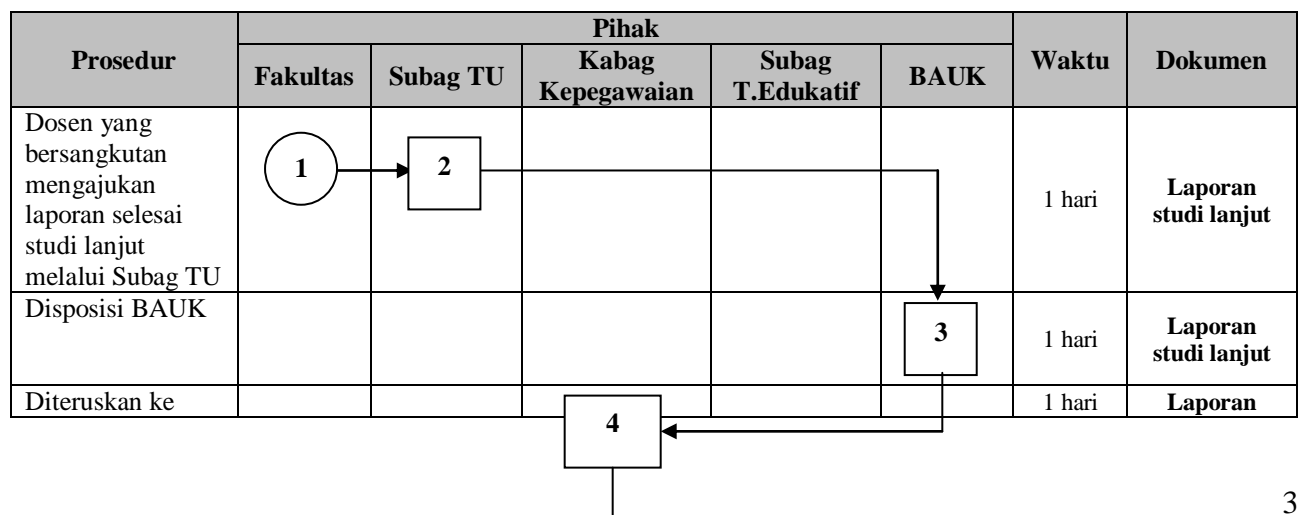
| Prosedur | Pihak: Fakultas | Pihak: Subag TU | Pihak: Kabag Kepegawaian | Pihak: Subag T.Edukatif | Pihak: BAUK | Waktu | Dokumen |
|---|---|---|---|---|---|---|---|
| Dosen yang bersangkutan mengajukan laporan selesai studi lanjut melalui Subag TU | 1 | 2 | | | | 1 hari | Laporan studi lanjut |
| Disposisi BAUK | | | | | 3 | 1 hari | Laporan studi lanjut |
| Diteruskan ke | | | 4 | | | 1 hari | Laporan |

3